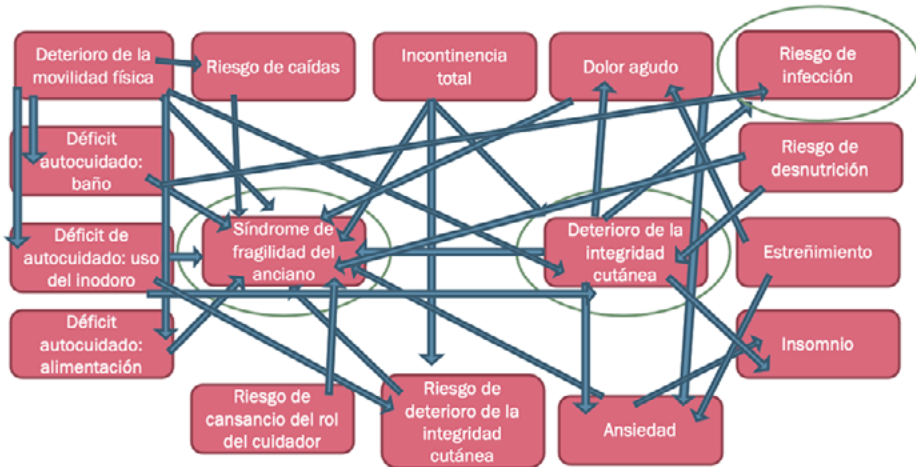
Deterioro de la movilidad física

Riesgo de caídas

Incontinencia total

Dolor agudo

Riesgo de infección

Déficit autocuidado: baño

Riesgo de desnutrición

Síndrome de fragilidad del anciano

Deterioro de la integridad cutánea

Déficit de autocuidado: uso del inodoro

Estreñimiento

Déficit autocuidado: alimentación

Insomnio

Riesgo de cansancio del rol del cuidador

Riesgo de deterioro de la integridad cutánea

Ansiedad